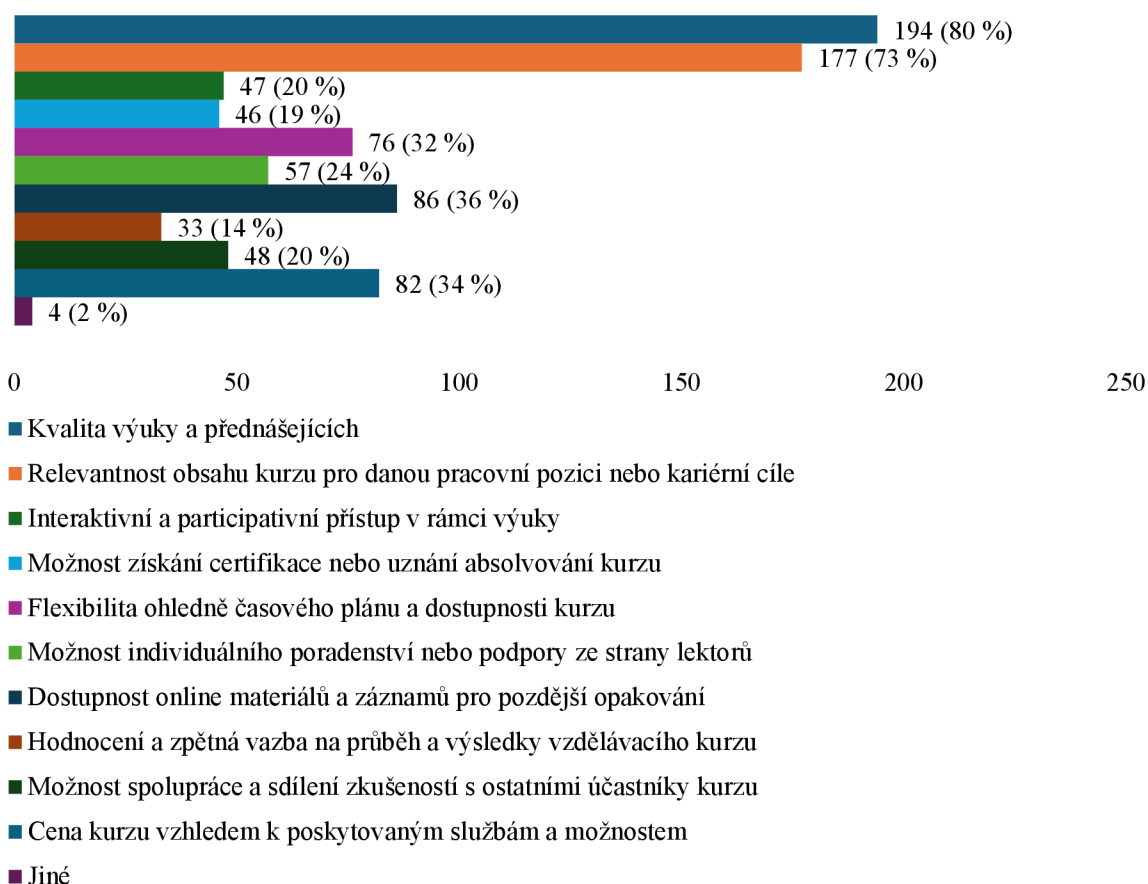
194 (80 %)
177 (73 %)
47 (20 %)
46 (19 %)
76 (32 %)
57 (24 %)
86 (36 %)
33 (14 %)
48 (20 %)
82 (34 %)
4 (2 %)

0
50
100
150
200
250

Kvalita výuky a přednášejících
Relevantnost obsahu kurzu pro danou pracovní pozici nebo kariérní cíle
Interaktivní a participativní přístup v rámci výuky
Možnost získání certifikace nebo uznání absolvování kurzu
Flexibilita ohledně časového plánu a dostupnosti kurzu
Možnost individuálního poradenství nebo podpory ze strany lektorů
Dostupnost online materiálů a záznamů pro pozdější opakování
Hodnocení a zpětná vazba na průběh a výsledky vzdělávacího kurzu
Možnost spolupráce a sdílení zkušeností s ostatními účastníky kurzu
Cena kurzu vzhledem k poskytovaným službám a možnostem
Jiné